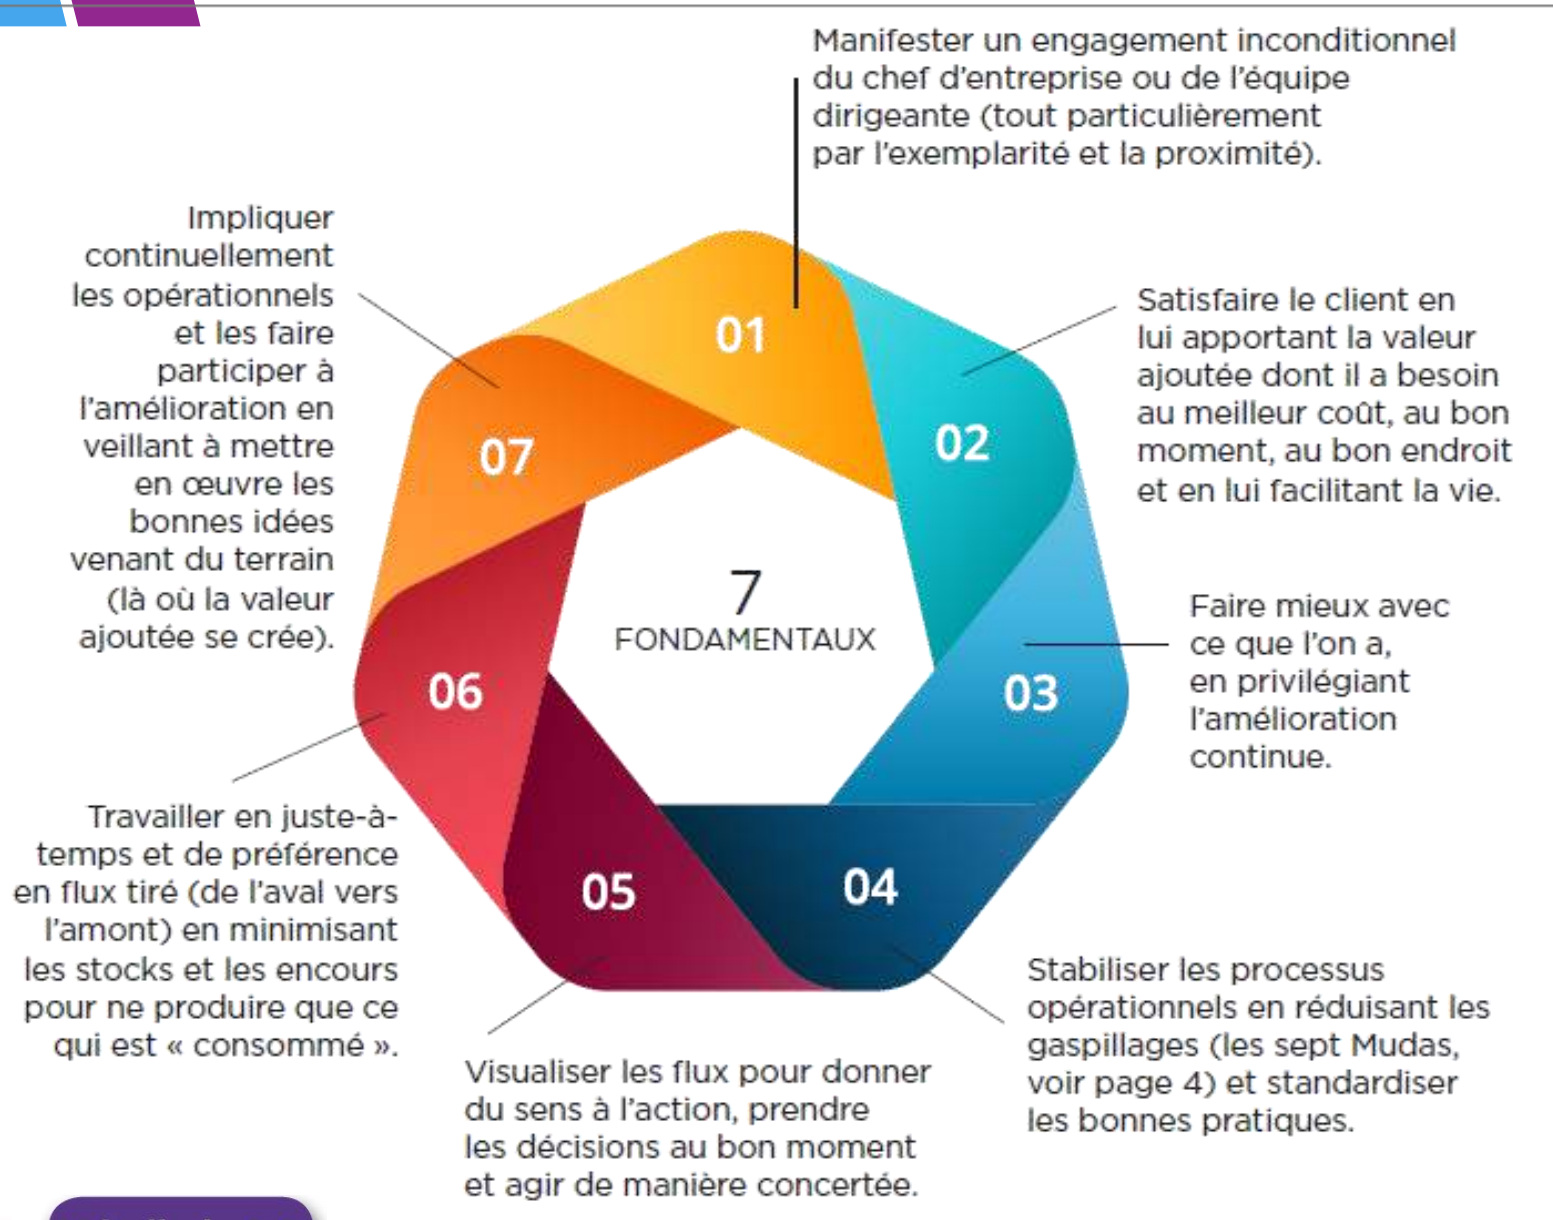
7
FONDAMENTAUX

01
Manifester un engagement inconditionnel du chef d'entreprise ou de l'équipe dirigeante (tout particulièrement par l'exemplarité et la proximité).

02
Satisfaire le client en lui apportant la valeur ajoutée dont il a besoin au meilleur coût, au bon moment, au bon endroit et en lui facilitant la vie.

03
Faire mieux avec ce que l'on a, en privilégiant l'amélioration continue.

04
Stabiliser les processus opérationnels en réduisant les gaspillages (les sept Mudas, voir page 4) et standardiser les bonnes pratiques.

05
Visualiser les flux pour donner du sens à l'action, prendre les décisions au bon moment et agir de manière concertée.

06
Travailler en juste-à-temps et de préférence en flux tiré (de l'aval vers l'amont) en minimisant les stocks et les encours pour ne produire que ce qui est « consommé ».

07
Impliquer continuellement les opérationnels et les faire participer à l'amélioration en veillant à mettre en œuvre les bonnes idées venant du terrain (là où la valeur ajoutée se crée).